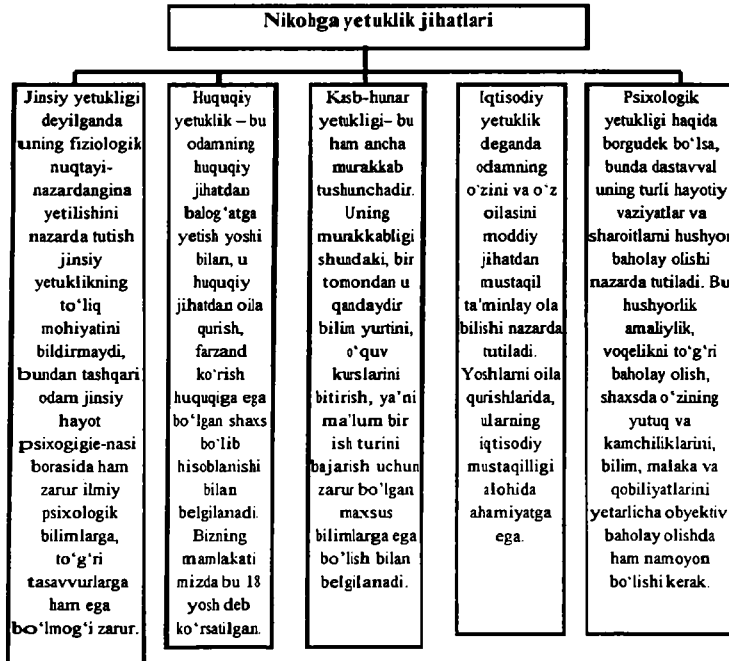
Nikohga yetuklik jihatlari

Jinsiy yetukligi deyilganda uning fiziologik nuqtayi-nazardangina yetilishini nazarda tutish jinsiy yetuklikning to'liq mohiyatini bildirmaydi, bundan tashqari odam jinsiy hayot psixogigie-nasi borasida ham zarur ilmiy psixologik bilimlarga, to'g'ri tasavvurlarga ham ega bo'lmog'i zarur.

Huquqiy yetuklik – bu odamning huquqiy jihatdan balog'atga yetish yoshi bilan, u huquqiy jihatdan oila qurish, farzand ko'rish huquqiga ega bo'lgan shaxs bo'lib hisoblanishi bilan belgilanadi. Bizning mamlakati mizda bu 18 yosh deb ko'rsatilgan.

Kasb-hunar yetukligi– bu ham ancha murakkab tushunchadir. Uning murakkabligi shundaki, bir tomondan u qandaydir bilim yurtini, o'quv kurslarini bitirish, ya'ni ma'lum bir ish turini bajarish uchun zarur bo'lgan maxsus bilimlarga ega bo'lish bilan belgilanadi.

Iqtisodiy yetuklik deganda odamning o'zini va o'z oilasini moddiy jihatdan mustaqil ta'minlay ola bilishi nazarda tutiladi. Yoshlarni oila qurishlarida, ularning iqtisodiy mustaqilligi alohida ahamiyatga ega.

Psixologik yetukligi haqida borgudek bo'lsa, bunda dastavval uning turli hayotiy vaziyatlar va sharoitlarni hushyor baholay olishi nazarda tutiladi. Bu hushyorlik amaliylik, voqelikni to'g'ri baholay olish, shaxsda o'zining yutuq va kamchiliklarini, bilim, malaka va qobiliyatlarini yetarlicha obyektiv baholay olishda ham namoyon bo'lishi kerak.